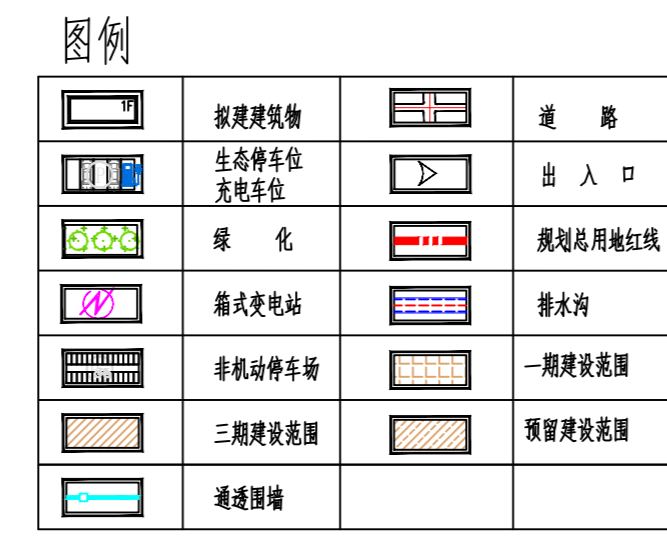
图例

| 1F | 拟建建筑物 | | 道　　路 |
|---|---|---|---|
| | 生态停车位<br>充电车位 | | 出　入　口 |
| | 绿　　化 | | 规划总用地红线 |
| | 箱式变电站 | | 排水沟 |
| | 非机动停车场 | | 一期建设范围 |
| | 三期建设范围 | | 预留建设范围 |
| | 通透围墙 | | |